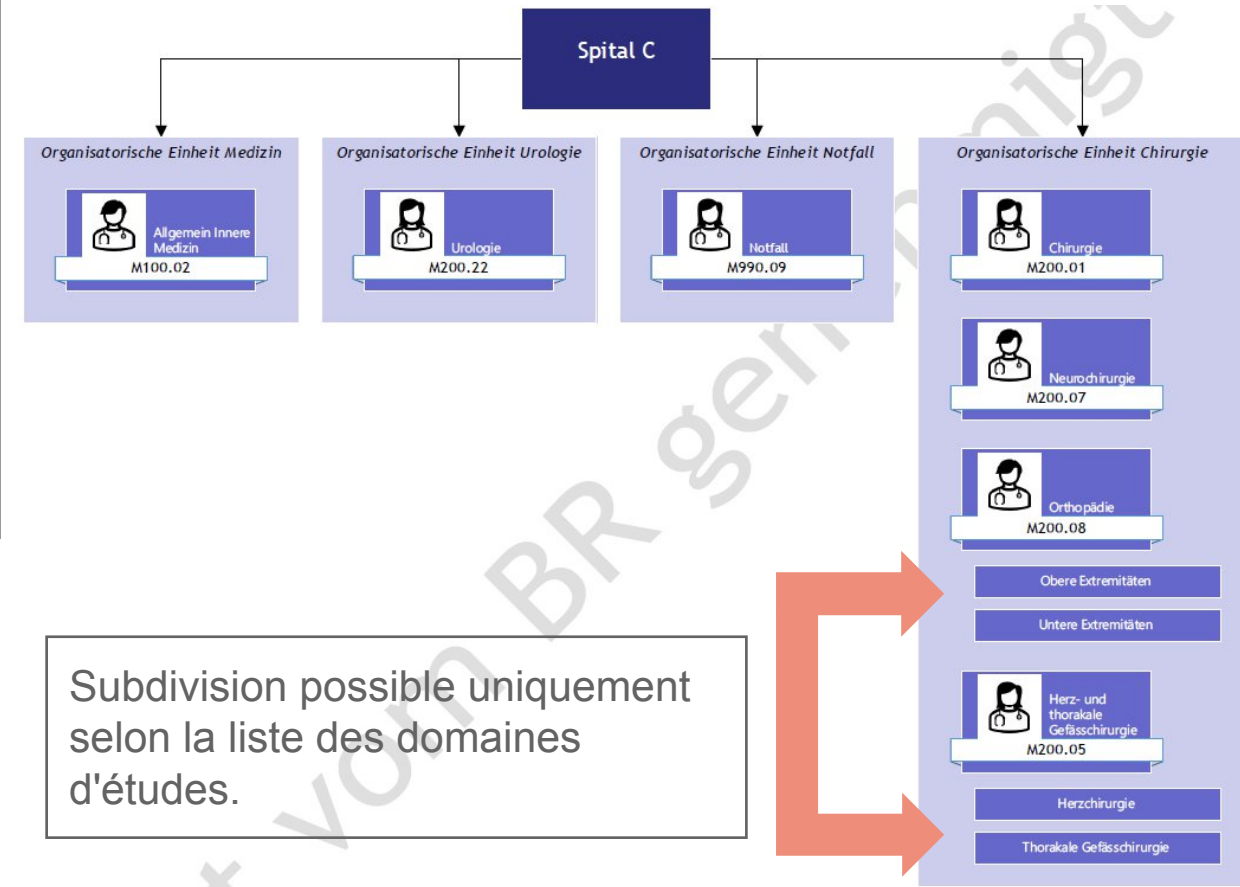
Spital C

Organisatorische Einheit Medizin

Allgemein Innere Medizin
M100.02

Organisatorische Einheit Urologie

Urologie
M200.22

Organisatorische Einheit Notfall

Notfall
M990.09

Organisatorische Einheit Chirurgie

Chirurgie
M200.01

Neurochirurgie
M200.07

Orthopädie
M200.08

Obere Extremitäten

Untere Extremitäten

Herz- und thorakale Gefässchirurgie
M200.05

Herzchirurgie

Thorakale Gefässchirurgie

Subdivision possible uniquement selon la liste des domaines d'études.

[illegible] vom BR geneh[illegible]